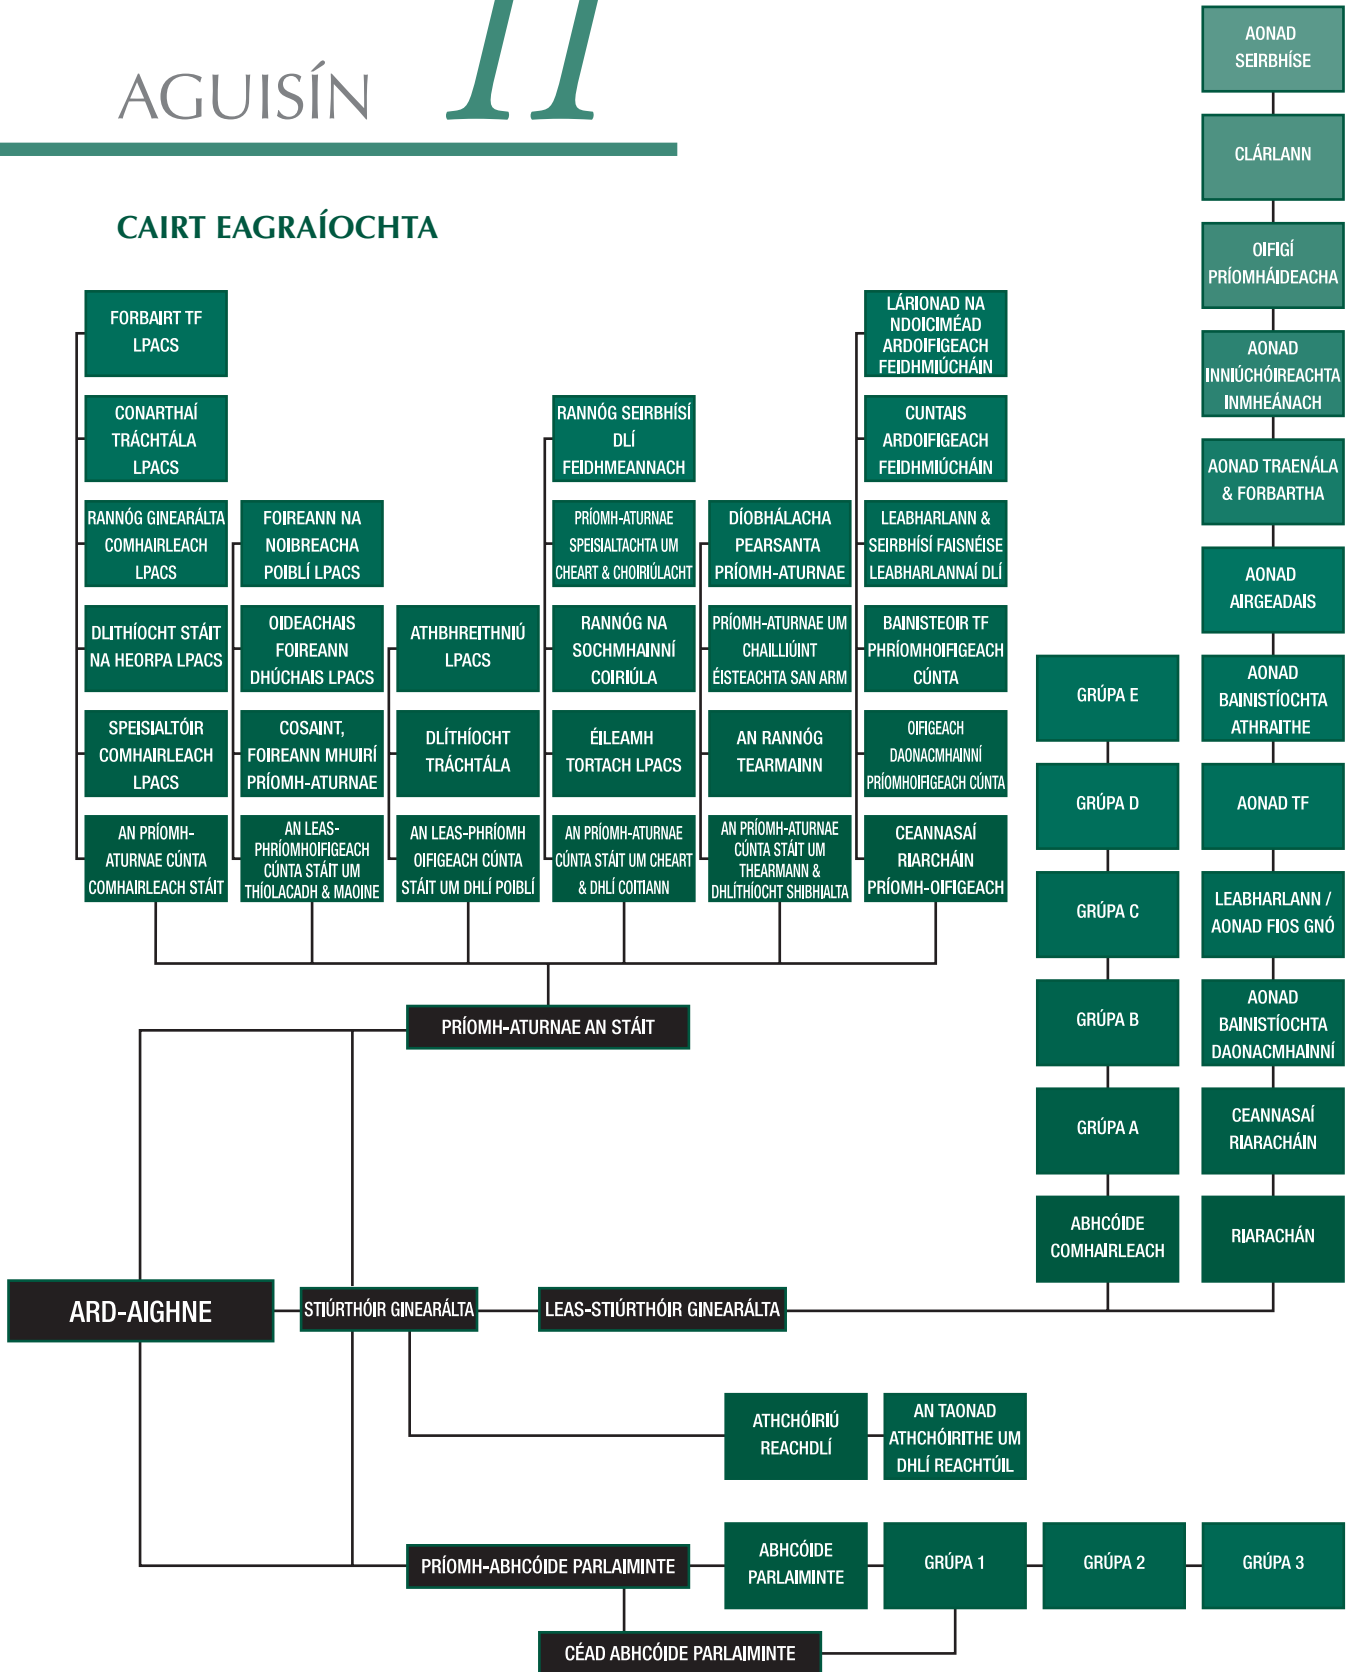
AGUISÍN II

CAIRT EAGRAÍOCHTA

AONAD SEIRBHÍSE

CLÁRLANN

OIFIGÍ PRÍOMHÁIDEACHA

AONAD INNIÚCHÓIREACHTA INMHEÁNACH

AONAD TRAENÁLA & FORBARTHA

AONAD AIRGEADAIS

AONAD BAINISTÍOCHTA ATHRAITHE

AONAD TF

LEABHARLANN / AONAD FIOS GNÓ

AONAD BAINISTÍOCHTA DAONACMHAINNÍ

CEANNASAÍ RIARACHÁIN

RIARACHÁN

GRÚPA E

GRÚPA D

GRÚPA C

GRÚPA B

GRÚPA A

ABHCÓIDE COMHAIRLEACH

FORBAIRT TF LPACS

CONARTHAÍ TRÁCHTÁLA LPACS

RANNÓG GINEARÁLTA COMHAIRLEACH LPACS

DLITHÍOCHT STÁIT NA HEORPA LPACS

SPEISIALTÓIR COMHAIRLEACH LPACS

AN PRÍOMH-ATURNAE CÚNTA COMHAIRLEACH STÁIT

FOIREANN NA NOIBREACHA POIBLÍ LPACS

OIDEACHAIS FOIREANN DHÚCHAIS LPACS

COSAINT, FOIREANN MHUIRÍ PRÍOMH-ATURNAE

AN LEAS-PHRÍOMHOIFIGEACH CÚNTA STÁIT UM THÍOLACADH & MAOINE

ATHBHREITHNIÚ LPACS

DLÍTHÍOCHT TRÁCHTÁLA

AN LEAS-PHRÍOMH OIFIGEACH CÚNTA STÁIT UM DHLÍ POIBLÍ

RANNÓG SEIRBHÍSÍ DLÍ FEIDHMEANNACH

PRÍOMH-ATURNAE SPEISIALTACHTA UM CHEART & CHOIRIÚLACHT

RANNÓG NA SOCHMHAINNÍ COIRIÚLA

ÉILEAMH TORTACH LPACS

AN PRÍOMH-ATURNAE CÚNTA STÁIT UM CHEART & DHLÍ COITIANN

DÍOBHÁLACHA PEARSANTA PRÍOMH-ATURNAE

PRÍOMH-ATURNAE UM CHAILLIÚINT ÉISTEACHTA SAN ARM

AN RANNÓG TEARMAINN

AN PRÍOMH-ATURNAE CÚNTA STÁIT UM THEARMANN & DHLÍTHÍOCHT SHIBHIALTA

LÁRIONAD NA NDOICIMÉAD ARDOIFIGEACH FEIDHMIÚCHÁIN

CUNTAIS ARDOIFIGEACH FEIDHMIÚCHÁIN

LEABHARLANN & SEIRBHÍSÍ FAISNÉISE LEABHARLANNAÍ DLÍ

BAINISTEOIR TF PHRÍOMHOIFIGEACH CÚNTA

OIFIGEACH DAONACMHAINNÍ PRÍOMHOIFIGEACH CÚNTA

CEANNASAÍ RIARCHÁIN PRÍOMH-OIFIGEACH

PRÍOMH-ATURNAE AN STÁIT

ARD-AIGHNE

STIÚRTHÓIR GINEARÁLTA

LEAS-STIÚRTHÓIR GINEARÁLTA

ATHCHÓIRIÚ REACHDLÍ

AN TAONAD ATHCHÓIRITHE UM DHLÍ REACHTÚIL

PRÍOMH-ABHCÓIDE PARLAIMINTE

ABHCÓIDE PARLAIMINTE

GRÚPA 1

GRÚPA 2

GRÚPA 3

CÉAD ABHCÓIDE PARLAIMINTE